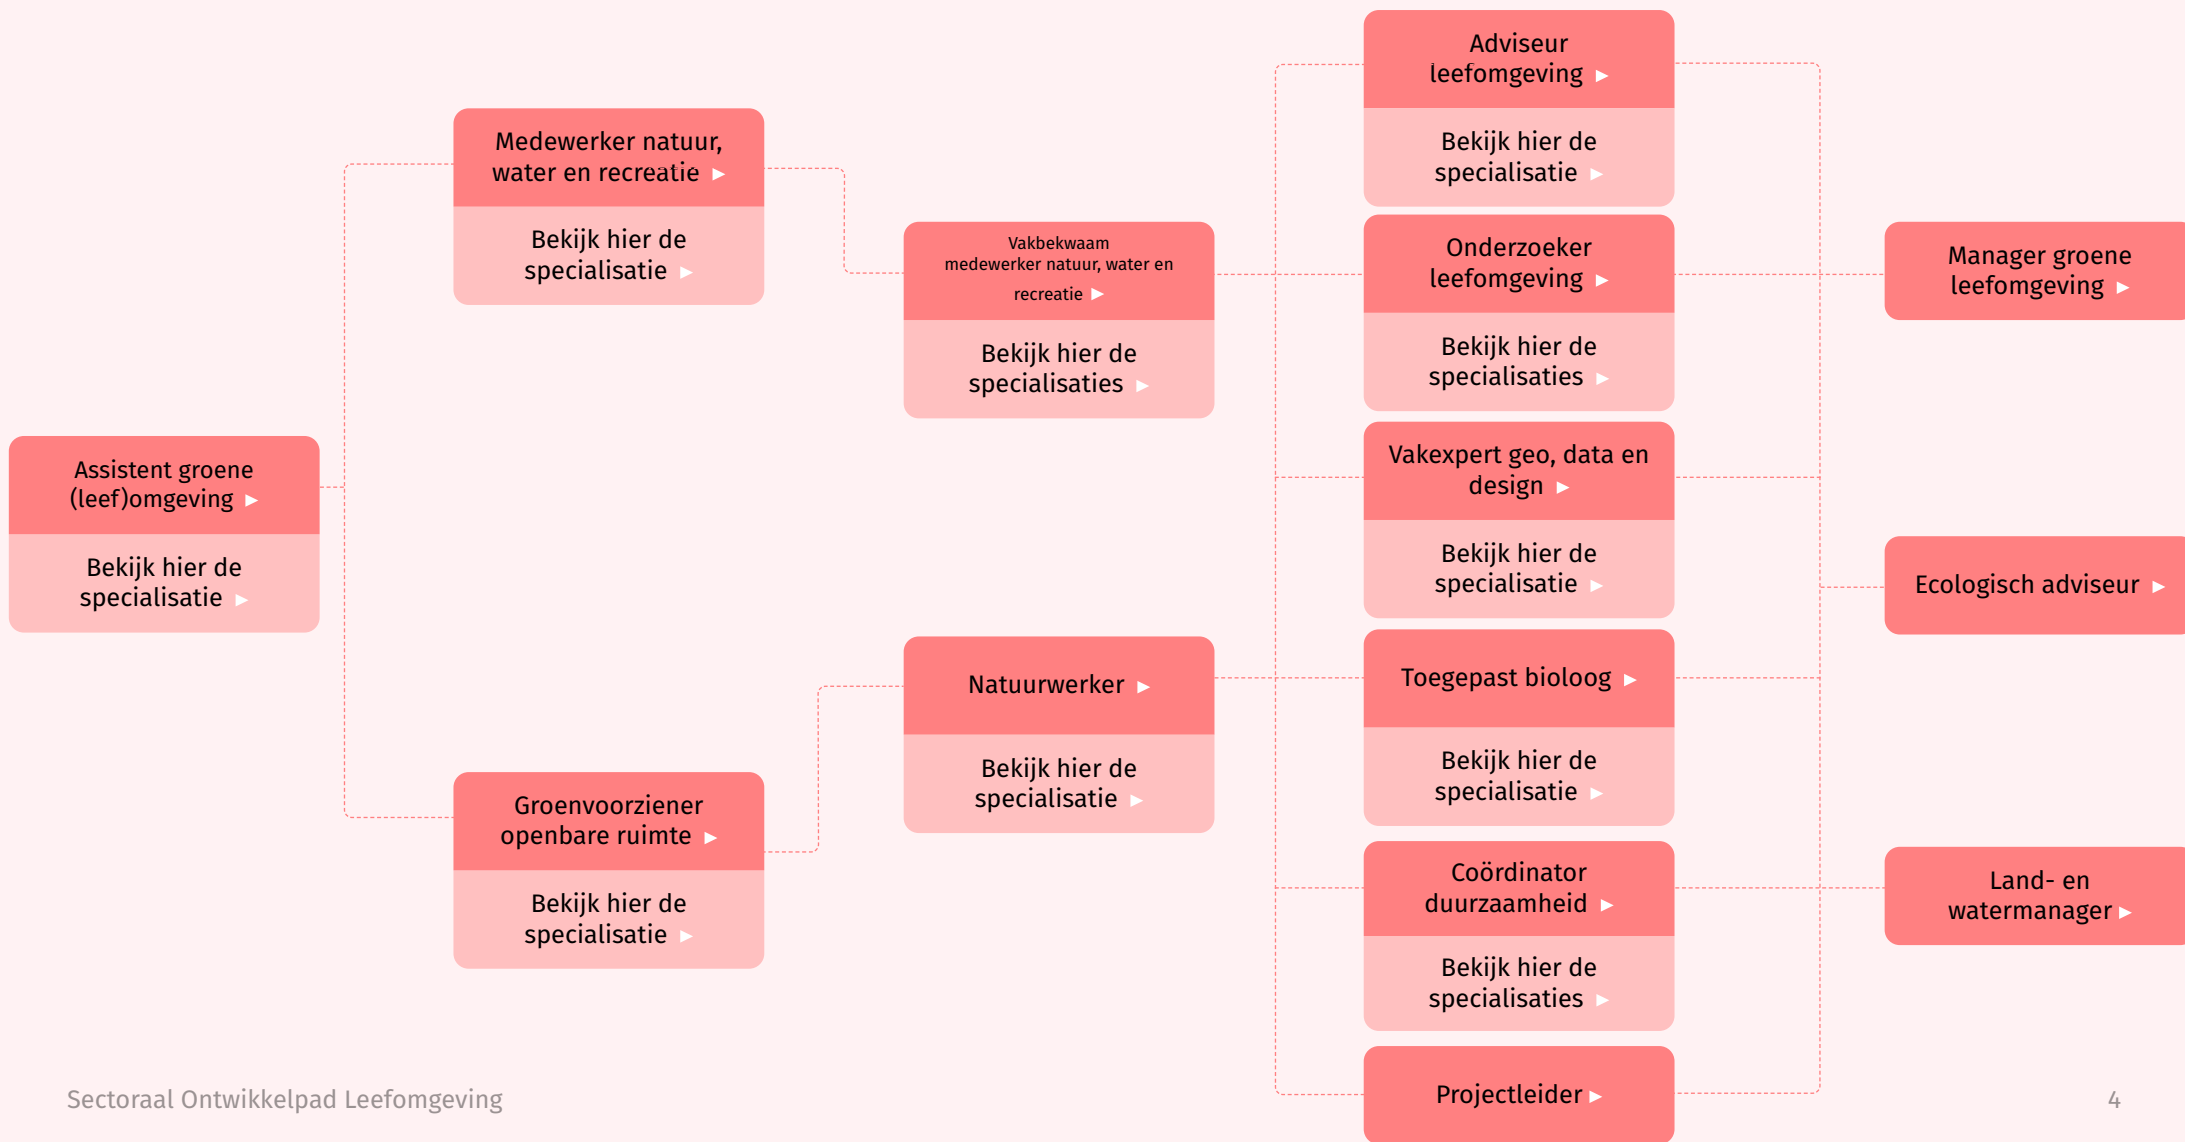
Assistent groene (leef)omgeving ▸

Bekijk hier de specialisatie ▸

Medewerker natuur, water en recreatie ▸

Bekijk hier de specialisatie ▸

Groenvoorziener openbare ruimte ▸

Bekijk hier de specialisatie ▸

Vakbekwaam medewerker natuur, water en recreatie ▸

Bekijk hier de specialisaties ▸

Natuurwerker ▸

Bekijk hier de specialisatie ▸

Adviseur leefomgeving ▸

Bekijk hier de specialisatie ▸

Onderzoeker leefomgeving ▸

Bekijk hier de specialisaties ▸

Vakexpert geo, data en design ▸

Bekijk hier de specialisatie ▸

Toegepast bioloog ▸

Bekijk hier de specialisatie ▸

Coördinator duurzaamheid ▸

Bekijk hier de specialisaties ▸

Projectleider ▸

Manager groene leefomgeving ▸

Ecologisch adviseur ▸

Land- en watermanager ▸

Sectoraal Ontwikkelpad Leefomgeving

4